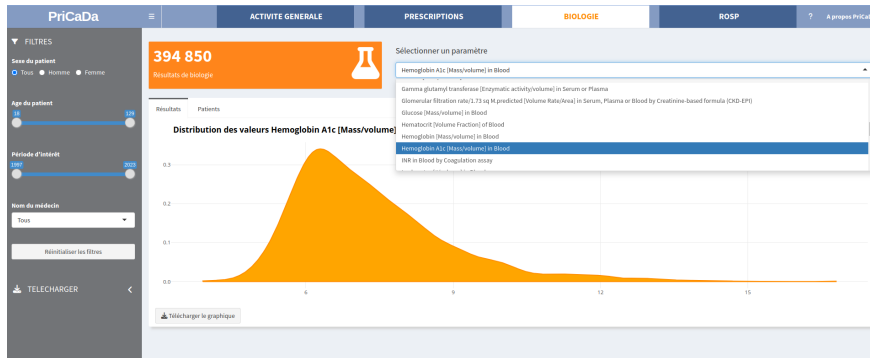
PriCaDa

ACTIVITE GENERALE
PRESCRIPTIONS
BIOLOGIE
ROSP
?
A propos PriCaI

FILTRES

Sexe du patient
Tous
Homme
Femme

Age du patient
18
129

Période d'intérêt
1997
2023

Nom du médecin
Tous

Réinitialiser les filtres

TELECHARGER

394 850
Résultats de biologie

Sélectionner un paramètre

Hemoglobin A1c [Mass/volume] in Blood

Gamma glutamyl transferase [Enzymatic activity/volume] in Serum or Plasma
Glomerular filtration rate/1.73 sq M.predicted [Volume Rate/Area] in Serum, Plasma or Blood by Creatinine-based formula (CKD-EPI)
Glucose [Mass/volume] in Blood
Hematocrit [Volume Fraction] of Blood
Hemoglobin [Mass/volume] in Blood
Hemoglobin A1c [Mass/volume] in Blood
INR in Blood by Coagulation assay

Résultats
Patients

Distribution des valeurs Hemoglobin A1c [Mass/volume]

0.3
0.2
0.1
0.0
6
9
12
15

Télécharger le graphique